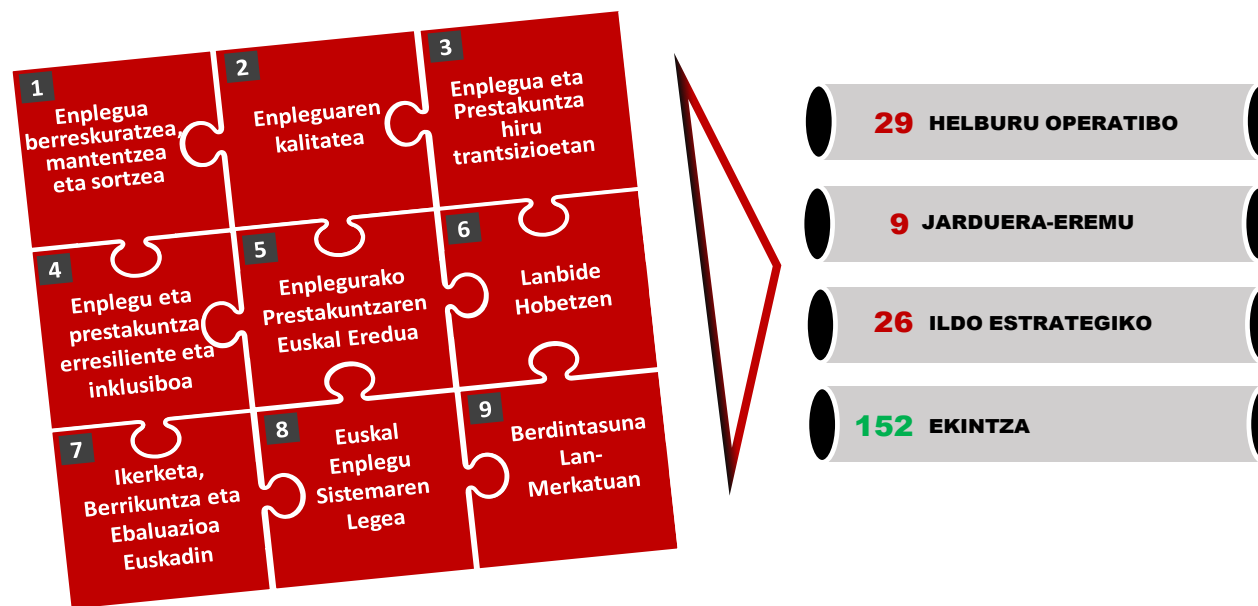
1
Enplegua berreskuratzea, mantentzea eta sortzea

2
Enpleguaren kalitatea

3
Enplegua eta Prestakuntza hiru trantsizioetan

4
Enplegu eta prestakuntza erresiliente eta inklusiboa

5
Enplegurako Prestakuntzaren Euskal Eredua

6
Lanbide Hobetzen

7
Ikerketa, Berrikuntza eta Ebaluazioa Euskadin

8
Euskal Enplegu Sistemaren Legea

9
Berdintasuna Lan-Merkatuan

29 HELBURU OPERATIBO

9 JARDUERA-EREMU

26 ILDO ESTRATEGIKO

152 EKINTZA